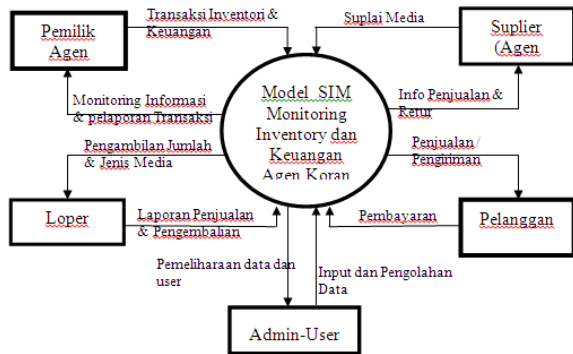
Pemilik Agen

Transaksi Inventori & Keuangan

Suplai Media

Suplier (Agen

Monitoring Informasi & pelaporan Transaksi

Model SIM Monitoring Inventory dan Keuangan Agen Koran

Info Penjualan & Retur

Pengambilan Jumlah & Jenis Media

Penjualan / Pengiriman

Loper

Laporan Penjualan & Pengembalian

Pembayaran

Pelanggan

Pemeliharaan data dan user

Input dan Pengolahan Data

Admin-User